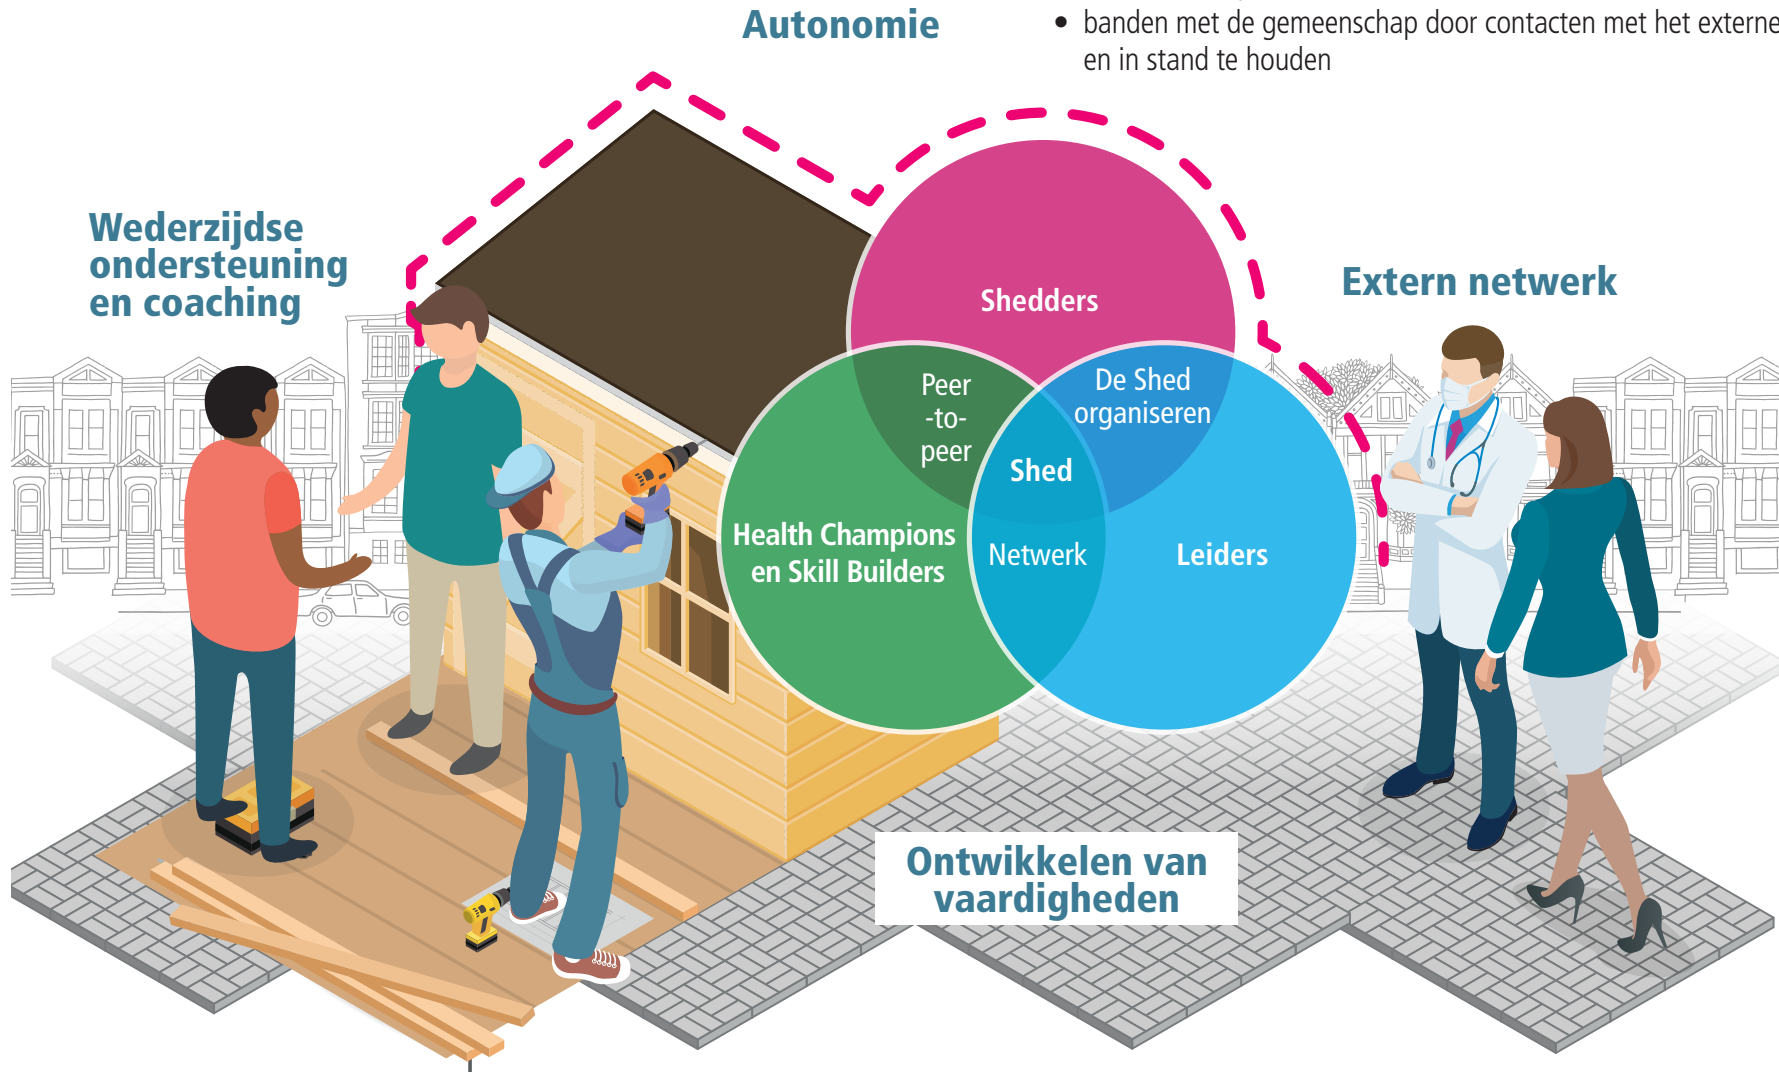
Autonomie

• banden met de gemeenschap door contacten met het externe en in stand te houden

Wederzijdse ondersteuning en coaching

Shedders

Peer -to- peer

De Shed organiseren

Shed

Health Champions en Skill Builders

Netwerk

Leiders

Extern netwerk

Ontwikkelen van vaardigheden